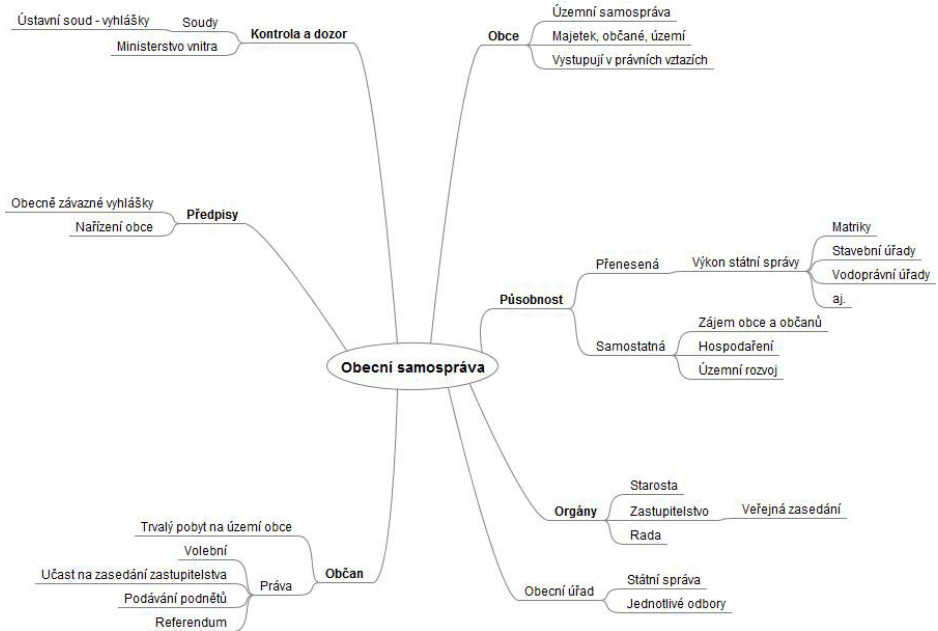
Obecní samospráva

Obce
Územní samospráva
Majetek, občané, území
Vystupují v právních vztazích

Působnost
Přenesená
Výkon státní správy
Matriky
Stavební úřady
Vodoprávní úřady
aj.
Samostatná
Zájem obce a občanů
Hospodaření
Územní rozvoj

Orgány
Starosta
Zastupitelstvo
Veřejná zasedání
Rada

Obecní úřad
Státní správa
Jednotlivé odbory

Občan
Trvalý pobyt na území obce
Práva
Volební
Účast na zasedání zastupitelstva
Podávání podnětů
Referendum

Předpisy
Obecně závazné vyhlášky
Nařízení obce

Kontrola a dozor
Soudy
Ústavní soud - vyhlášky
Ministerstvo vnitra